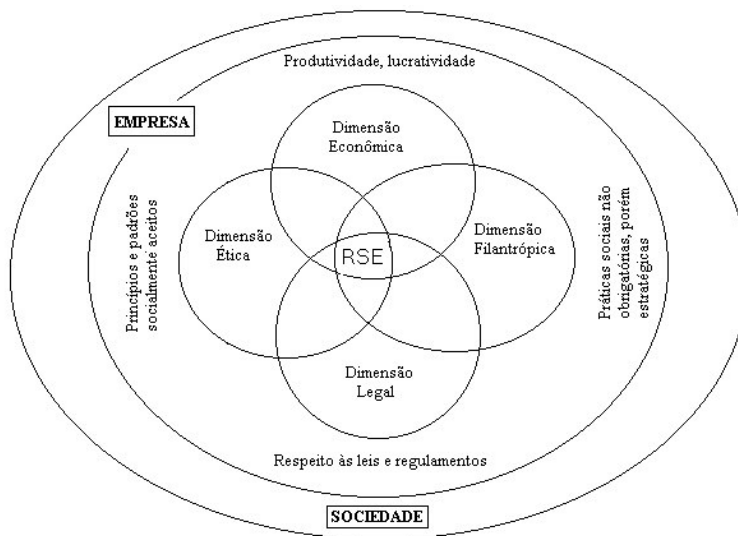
Produtividade, lucratividade

EMPRESA

Dimensão Econômica

Princípios e padrões socialmente aceitos

Dimensão Ética

RSE

Dimensão Filantrópica

Práticas sociais não obrigatórias, porém estratégicas

Dimensão Legal

Respeito às leis e regulamentos

SOCIEDADE